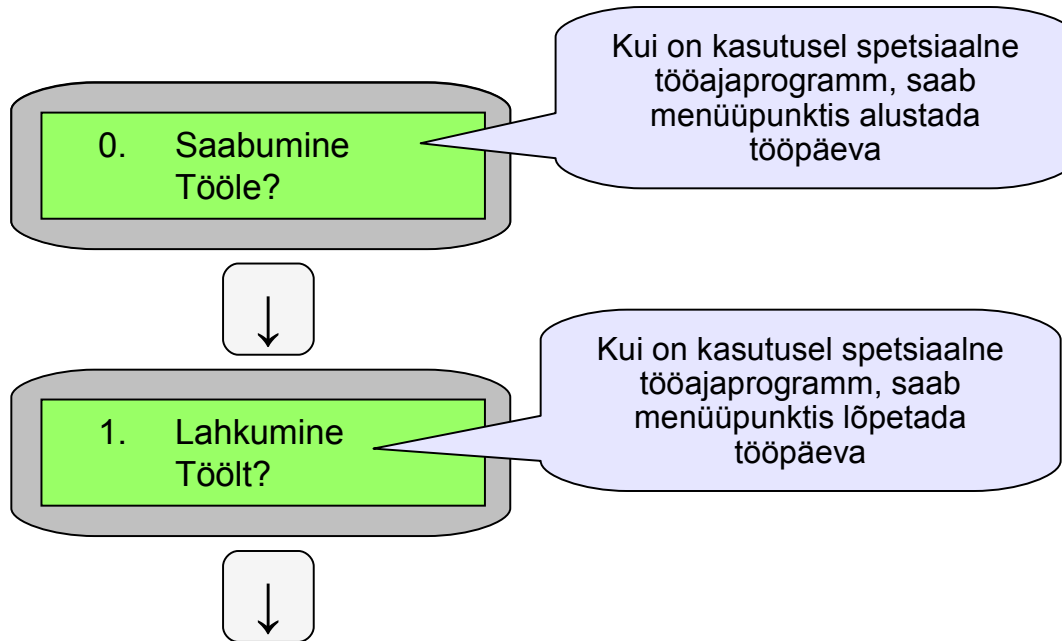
0. Saabumine Tööle?

Kui on kasutusel spetsiaalne tööajaprogramm, saab menüüpunktis alustada tööpäeva

↓

1. Lahkumine Töölt?

Kui on kasutusel spetsiaalne tööajaprogramm, saab menüüpunktis lõpetada tööpäeva

↓